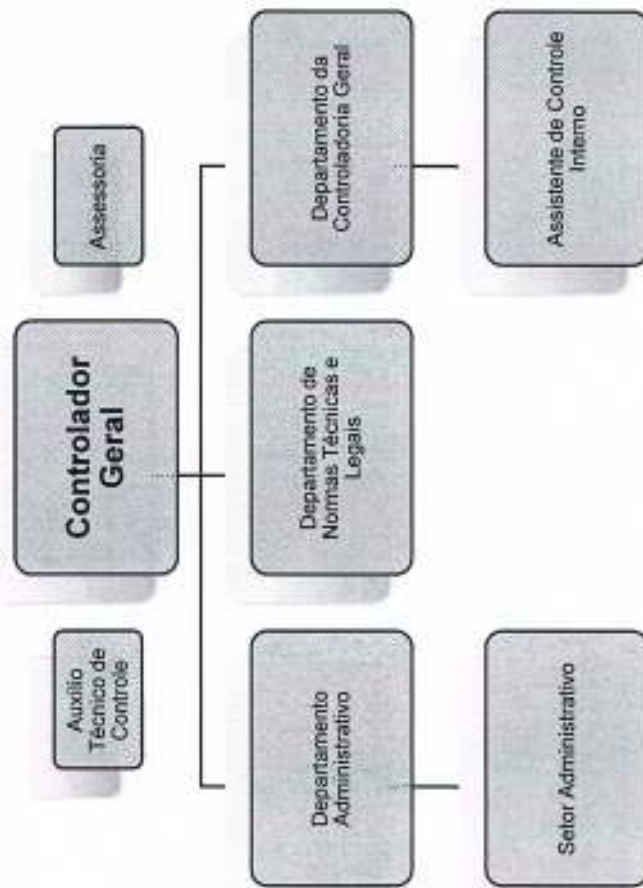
Assessoria

Controlador Geral

Auxílio Técnico de Controle

Departamento da Controladoria Geral

Departamento de Normas Técnicas e Legais

Departamento Administrativo

Assistente de Controle Interno

Setor Administrativo